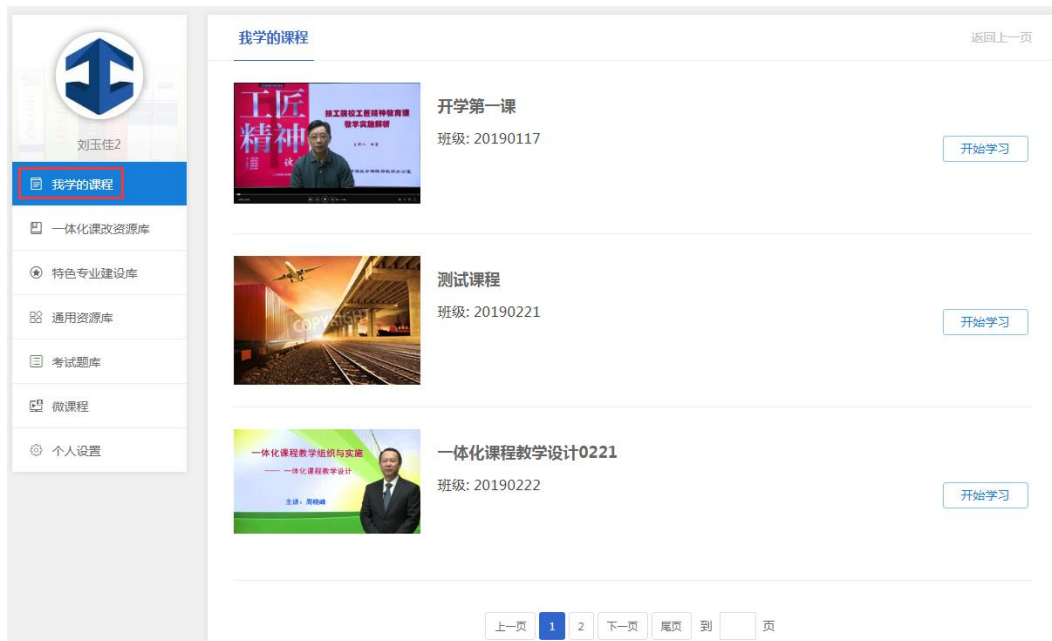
刘玉佳2

我学的课程
一体化课改资源库
特色专业建设库
通用资源库
考试题库
微课程
个人设置

我学的课程

返回上一页

工匠精神
技工院校工匠精神教育课教学实施解析

开学第一课
班级: 20190117
开始学习

COPYRIGHT

测试课程
班级: 20190221
开始学习

一体化课程教学组织与实施
—— 一体化课程教学设计
主讲：周晓峰

一体化课程教学设计0221
班级: 20190222
开始学习

上一页 1 2 下一页 尾页 到 页